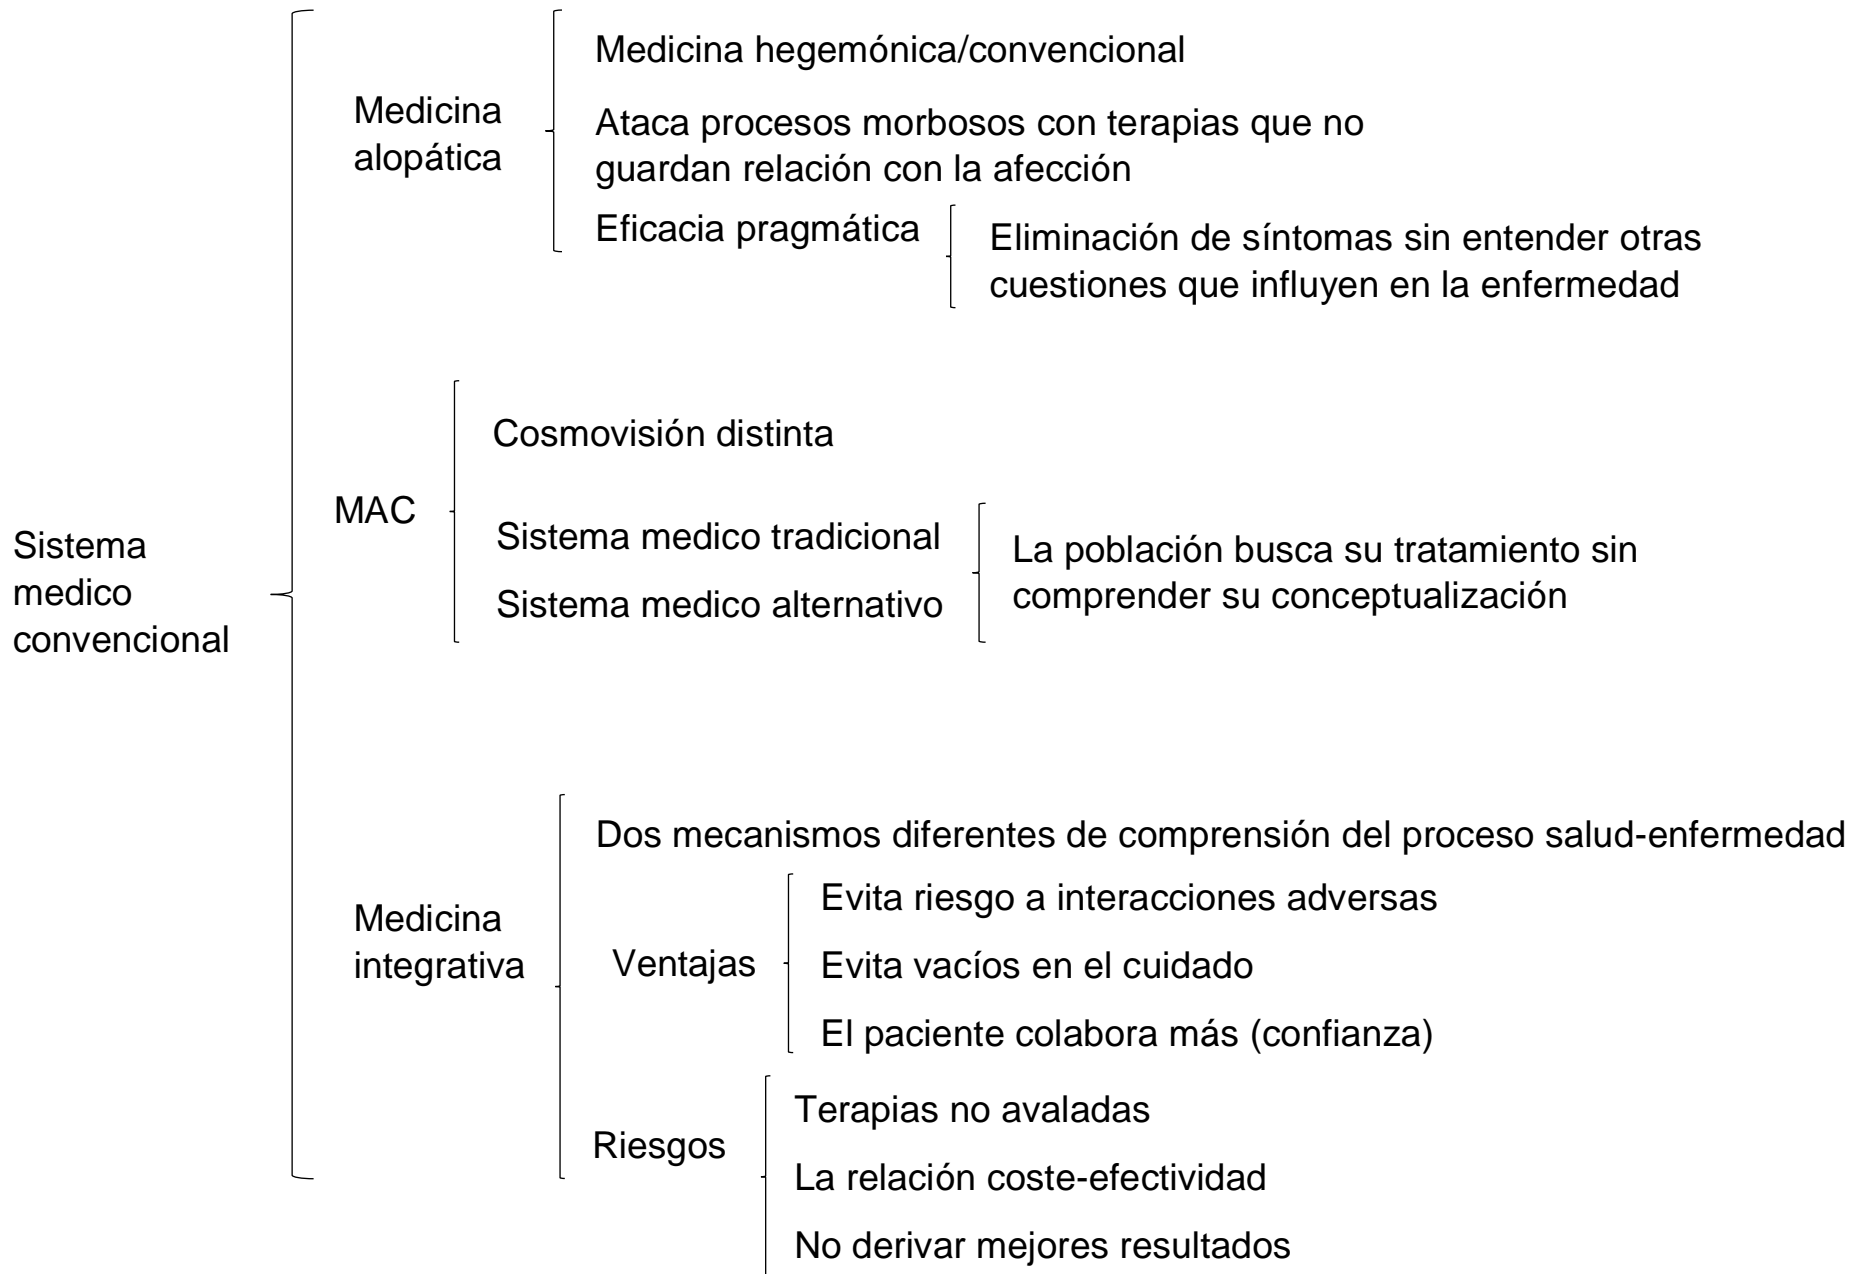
Sistema medico convencional

Medicina alopática

Medicina hegemónica/convencional

Ataca procesos morbosos con terapias que no guardan relación con la afección

Eficacia pragmática

Eliminación de síntomas sin entender otras cuestiones que influyen en la enfermedad

MAC

Cosmovisión distinta

Sistema medico tradicional

Sistema medico alternativo

La población busca su tratamiento sin comprender su conceptualización

Medicina integrativa

Dos mecanismos diferentes de comprensión del proceso salud-enfermedad

Ventajas

Evita riesgo a interacciones adversas

Evita vacíos en el cuidado

El paciente colabora más (confianza)

Riesgos

Terapias no avaladas

La relación coste-efectividad

No derivar mejores resultados